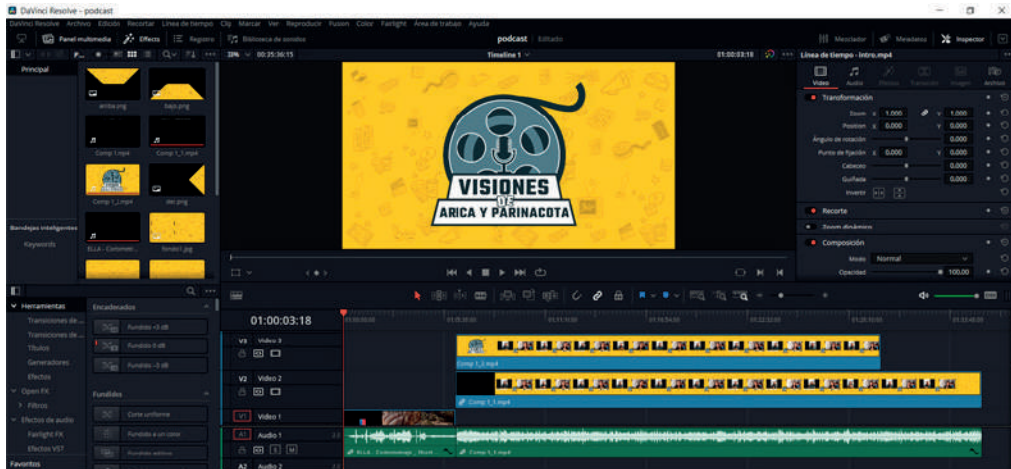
DaVinci Resolve - podcast

DaVinci Resolve Archivo Edición Recortar Línea de tiempo Clip Marcar Ver Reproducir Fusion Color Fairlight Área de trabajo Ayuda

Panel multimedia Effects Registro Biblioteca de sonidos

podcast Editado

Mezclador Metadatos Inspector

39% 00:35:36:15

Timeline 1

01:00:03:18

Línea de tiempo - intro.mp4

Video Audio Efectos Transición Imagen Archivo

Principal

arriba.png

bajo.png

Comp 1.mp4

Comp 1_1.mp4

Comp 1_2.mp4

der.png

Bandejas inteligentes

Keywords

ELLA - Commonwe...

fondo1.jpg

VISIONES DE ARICA Y PARINACOTA

Transformación

Zoom X 1,000 Y 1,000

Posición X 0,000 Y 0,000

Ángulo de rotación 0,000

Punto de fijación X 0,000 Y 0,000

Cabeceo 0,000

Guiñada 0,000

Invertir

Recorte

Zoom dinámico

Composición

Modo Normal

Opacidad 100,00

Herramientas

Transiciones de...

Transiciones de...

Títulos

Generadores

Efectos

Open FX

Filtros

Efectos de audio

Fairlight FX

Efectos VST

Favoritos

Encadenados

Fundido +3 dB

Fundido 0 dB

Fundido -3 dB

Fundidos

Corte uniforme

Fundido a un color

Fundido aditivo

01:00:03:18

V3 Video 3

V2 Video 2

V1 Video 1

A1 Audio 1

A2 Audio 2

Comp 1_2.mp4

Comp 1_1.mp4

ELLA - Commonwe... Mont...

Comp 1_1.mp4